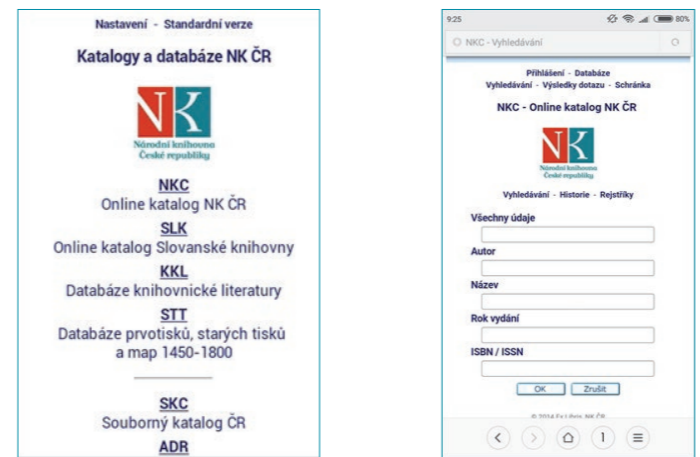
Nastavení - Standardní verze

Katalogy a databáze NK ČR

NK
Národní knihovna České republiky

NKC
Online katalog NK ČR

SLK
Online katalog Slovanské knihovny

KKL
Databáze knihovnické literatury

STT
Databáze prvotisků, starých tisků a map 1450-1800

SKC
Souborný katalog ČR

ADR

9:25 80%

NKC - Vyhledávání

Přihlášení - Databáze
Vyhledávání - Výsledky dotazu - Schránka

NKC - Online katalog NK ČR

NK
Národní knihovna České republiky

Vyhledávání - Historie - Rejstříky

Všechny údaje

Autor

Název

Rok vydání

ISBN / ISSN

OK Zrušit

© 2014 Ex Libris, NK ČR

1